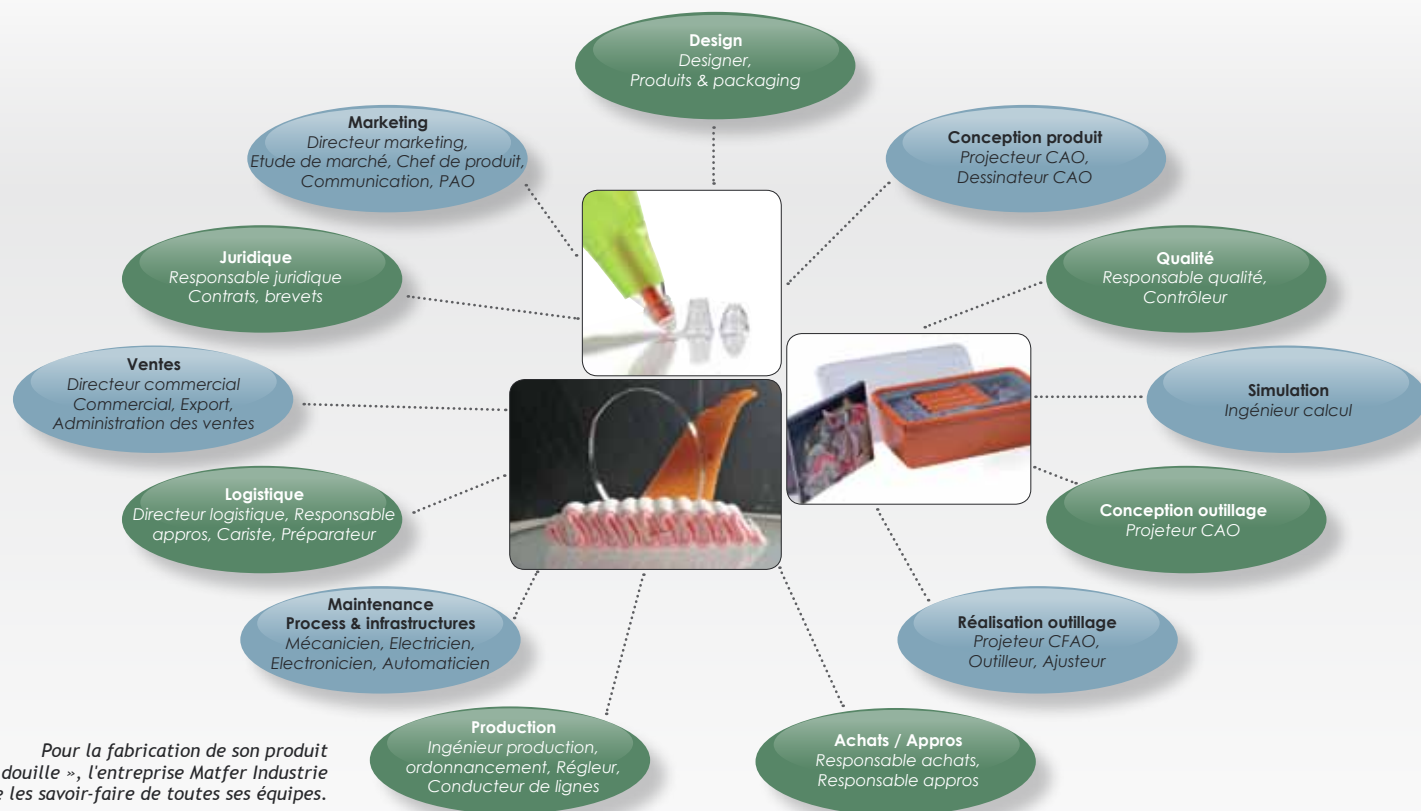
**Design**
*Designer, Produits & packaging*

**Marketing**
*Directeur marketing, Etude de marché, Chef de produit, Communication, PAO*

**Conception produit**
*Projecteur CAO, Dessinateur CAO*

**Juridique**
*Responsable juridique Contrats, brevets*

**Qualité**
*Responsable qualité, Contrôleur*

**Ventes**
*Directeur commercial Commercial, Export, Administration des ventes*

**Simulation**
*Ingénieur calcul*

**Logistique**
*Directeur logistique, Responsable appros, Cariste, Préparateur*

**Conception outillage**
*Projeteur CAO*

**Maintenance Process & infrastructures**
*Mécanicien, Electricien, Electronicien, Automaticien*

**Réalisation outillage**
*Projeteur CFAO, Outilleur, Ajusteur*

**Production**
*Ingénieur production, ordonnancement, Régleur, Conducteur de lignes*

**Achats / Appros**
*Responsable achats, Responsable appros*

*Pour la fabrication de son produit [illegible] douille », l'entreprise Matfer Industrie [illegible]e les savoir-faire de toutes ses équipes.*